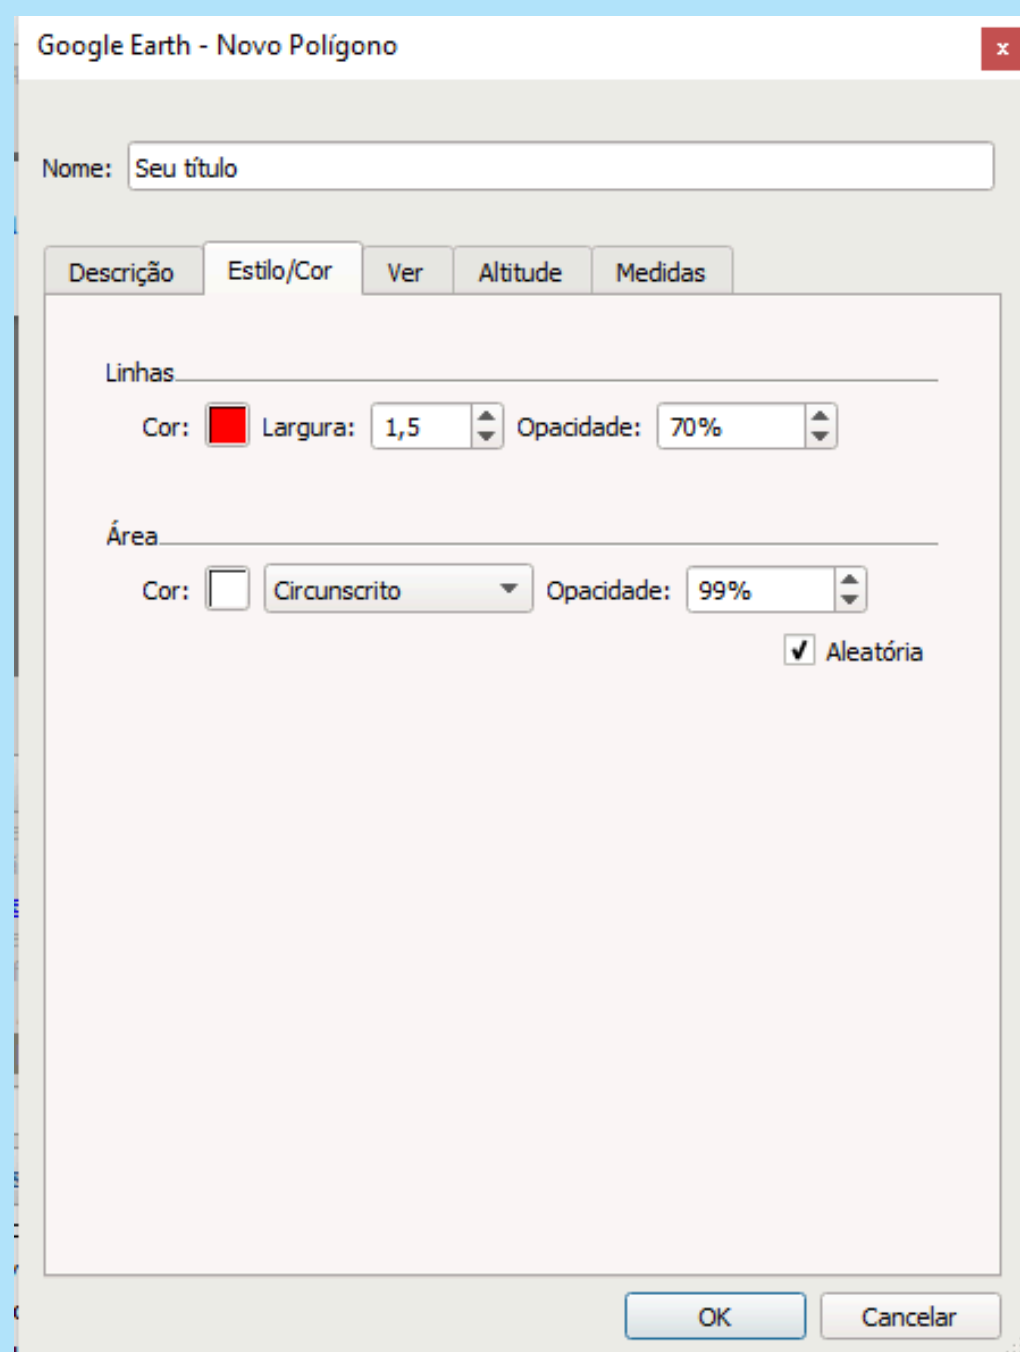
Google Earth - Novo Polígono

×

Nome: Seu título

Descrição | Estilo/Cor | Ver | Altitude | Medidas

Linhas

Cor: Largura: 1,5 Opacidade: 70%

Área

Cor: Circunscrito Opacidade: 99%

✓ Aleatória

OK Cancelar